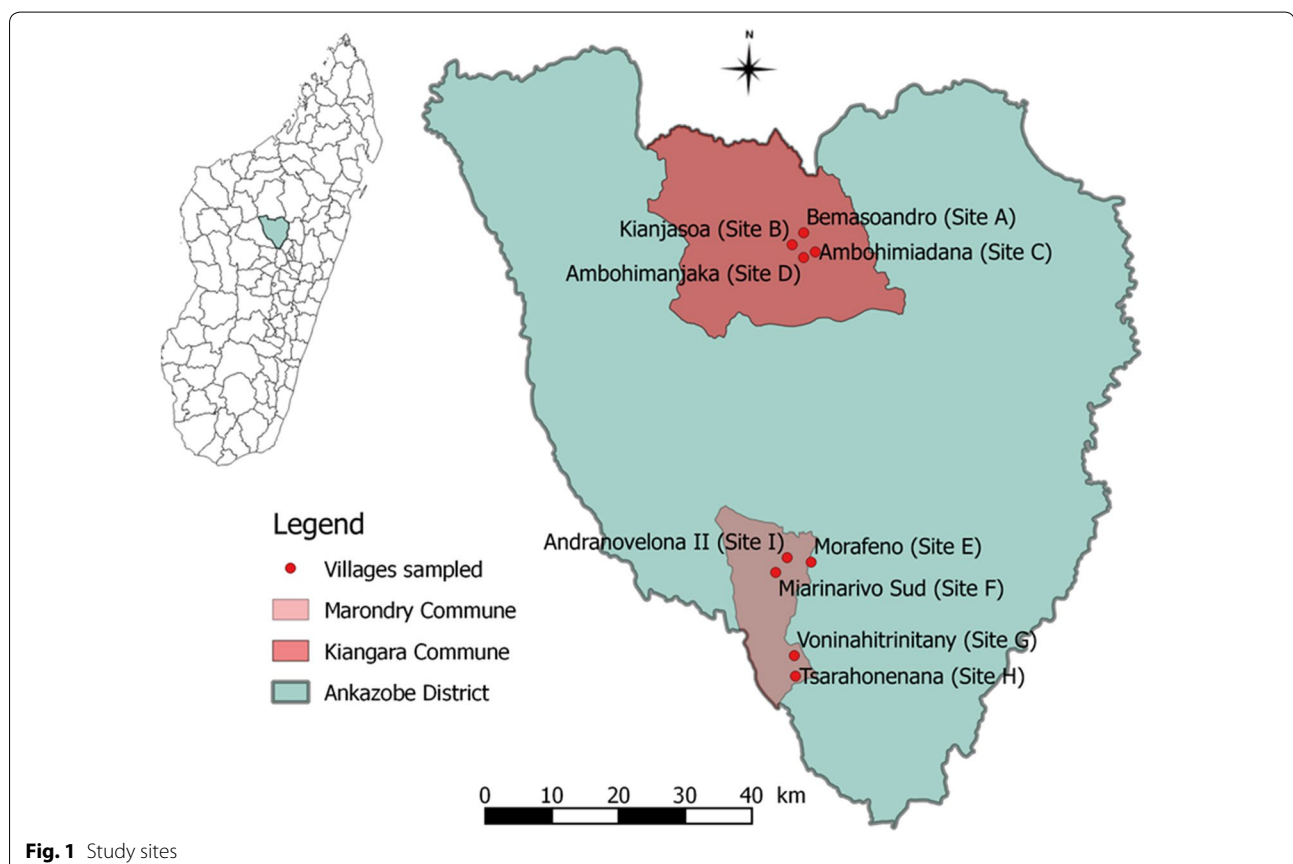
N

Bemasoandro (Site A)
Kianjasoa (Site B)
Ambohimiadana (Site C)
Ambohimanjaka (Site D)

Legend
Villages sampled
Marondry Commune
Kiangara Commune
Ankazobe District

Andranovelona II (Site I)
Morafeno (Site E)
Miarinarivo Sud (Site F)
Voninahitrinitany (Site G)
Tsarahonenana (Site H)

0 10 20 30 40 km

**Fig. 1** Study sites